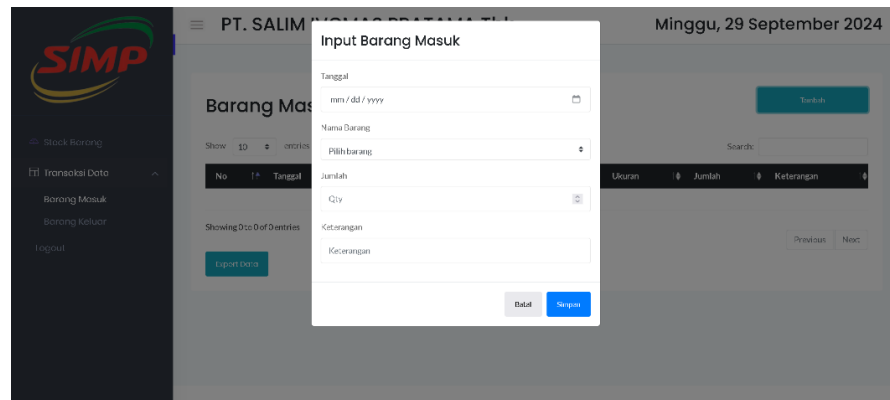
SIMP

Stock Barang
Transaksi Data
Barang Masuk
Barang Keluar
Logout

PT. SALIM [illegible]

Minggu, 29 September 2024

Barang Mas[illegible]

Tambah

Show 10 entries

Search:

| No | Tanggal | Ukuran | Jumlah | Keterangan |
|---|---|---|---|---|

Showing 0 to 0 of 0 entries

Previous Next

Export Data

Input Barang Masuk

Tanggal
mm / dd / yyyy

Nama Barang
Pilih barang

Jumlah
Qty

Keterangan
Keterangan

Batal Simpan